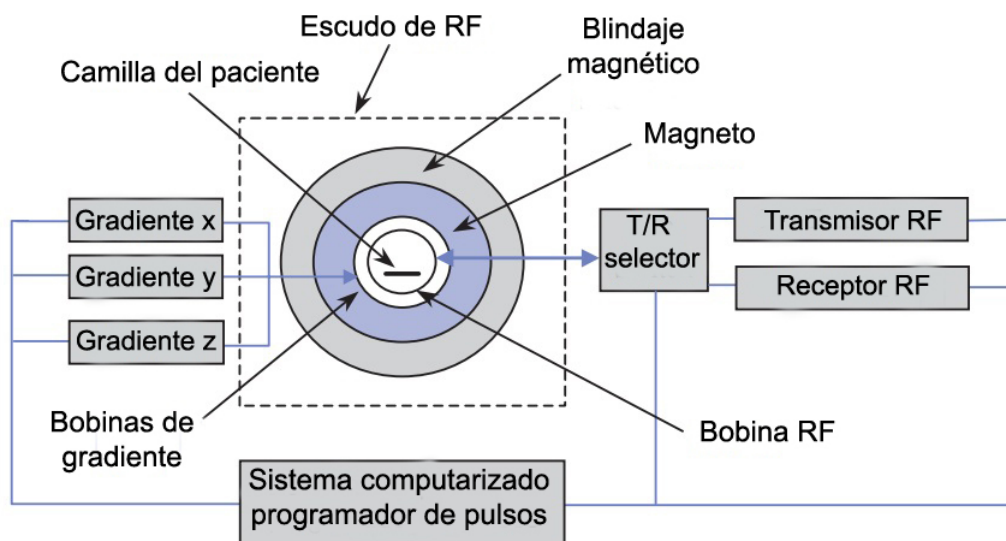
Escudo de RF

Blindaje magnético

Camilla del paciente

Magneto

Gradiente x

Gradiente y

Gradiente z

T/R selector

Transmisor RF

Receptor RF

Bobinas de gradiente

Bobina RF

Sistema computarizado programador de pulsos